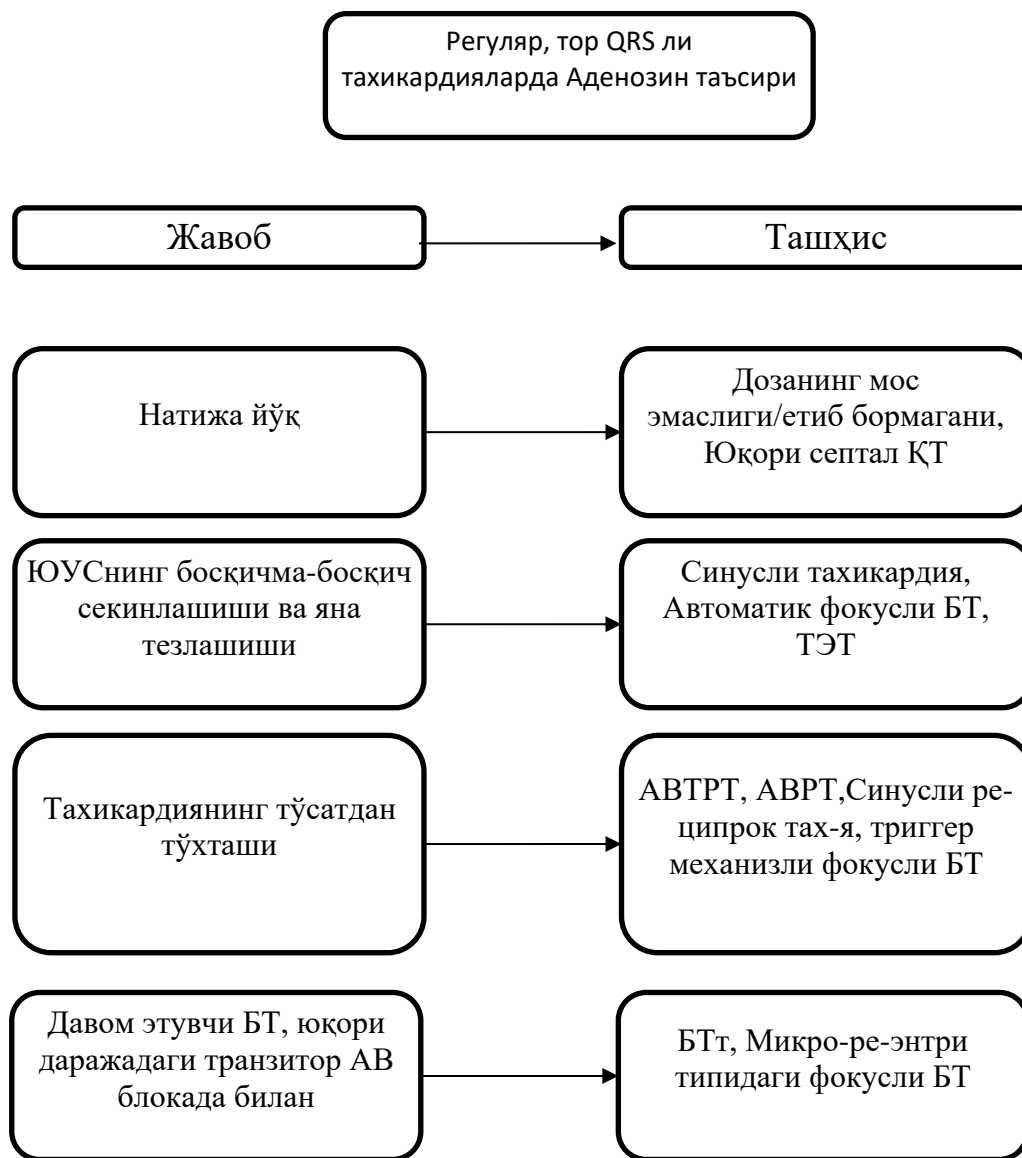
Регуляр, тор QRS ли тахикардияларда Аденозин таъсири

Жавоб

Ташҳис

Натижа йўқ

Дозанинг мос эмаслиги/етиб бормагани, Юқори септал ҚТ

ЮУСнинг босқичма-босқич секинлашиши ва яна тезлашиши

Синусли тахикардия, Автоматик фокусли БТ, ТЭТ

Тахикардиянинг тўсатдан тўхташи

АВТРТ, АВРТ,Синусли реципрок тах-я, триггер механизли фокусли БТ

Давом этувчи БТ, юқори даражадаги транзитор АВ блокада билан

БТт, Микро-ре-энтри типидаги фокусли БТ